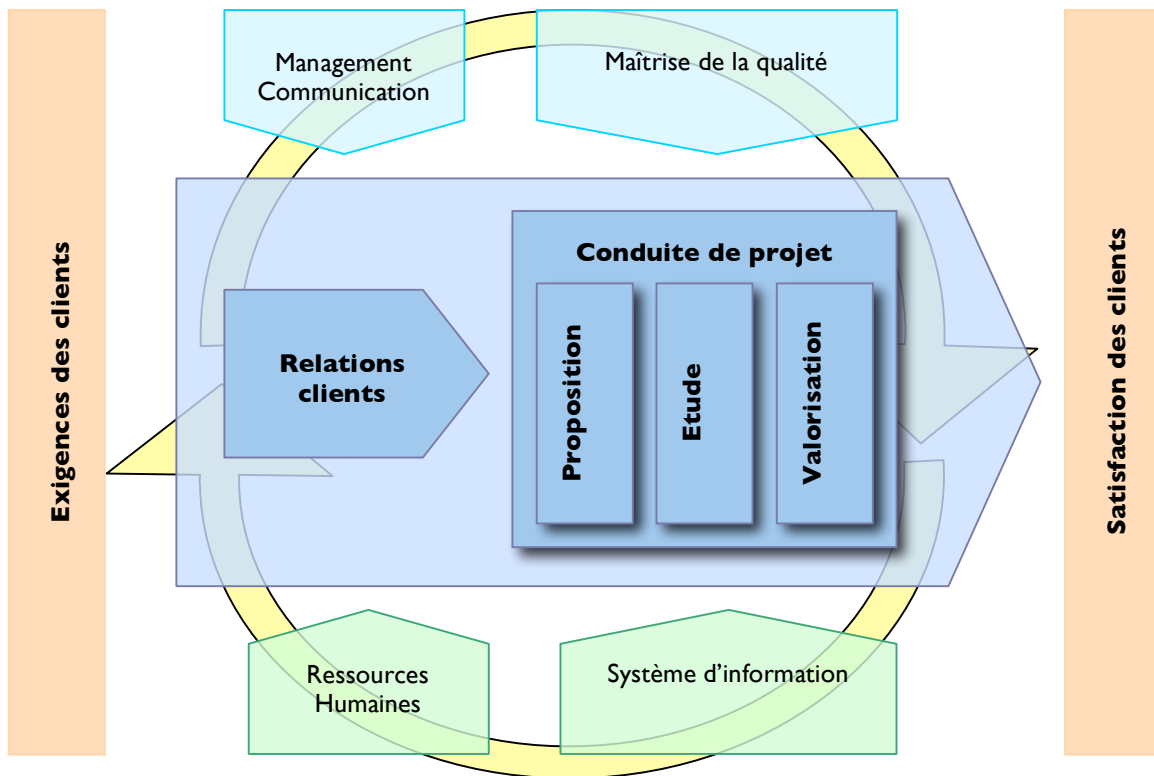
Exigences des clients

Management
Communication

Maîtrise de la qualité

Relations clients

Conduite de projet

Proposition

Etude

Valorisation

Ressources
Humaines

Système d'information

Satisfaction des clients